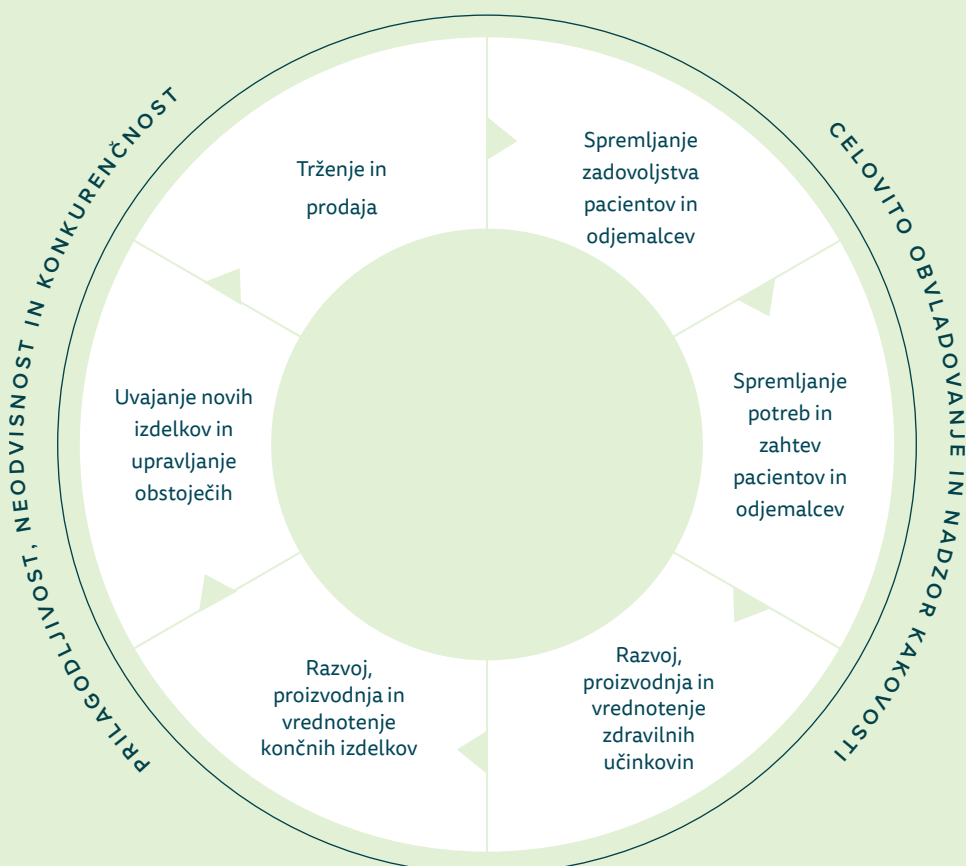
PRILAGODLJIVOST, NEODVISNOST IN KONKURENČNOST

CELOVITO OBVLADOVANJE IN NADZOR KAKOVOSTI

Trženje in prodaja

Spremljanje zadovoljstva pacientov in odjemalcev

Spremljanje potreb in zahtev pacientov in odjemalcev

Razvoj, proizvodnja in vrednotenje zdravilnih učinkovin

Razvoj, proizvodnja in vrednotenje končnih izdelkov

Uvajanje novih izdelkov in upravljanje obstoječih